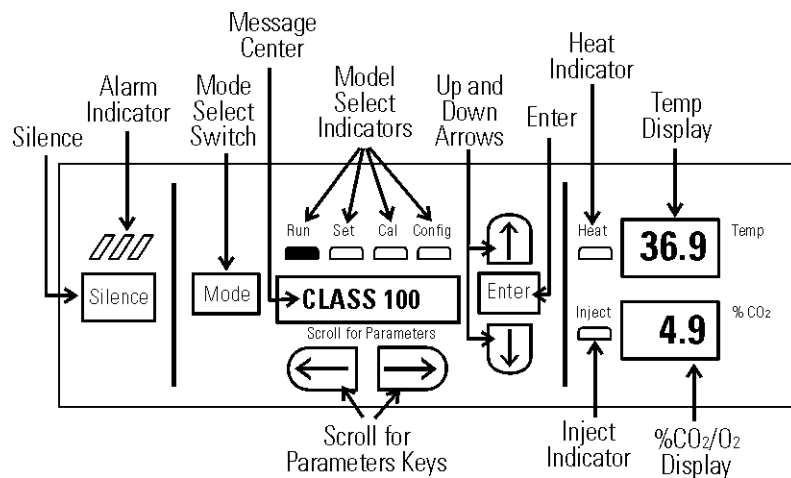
Message Center

Alarm Indicator

Mode Select Switch

Model Select Indicators

Up and Down Arrows

Heat Indicator

Temp Display

Enter

Silence

Run Set Cal Config

Heat

36.9

Temp

Silence

Mode

CLASS 100

Enter

Inject

4.9

% $CO_2$

Scroll for Parameters

Scroll for Parameters Keys

Inject Indicator

%$CO_2$/$O_2$ Display